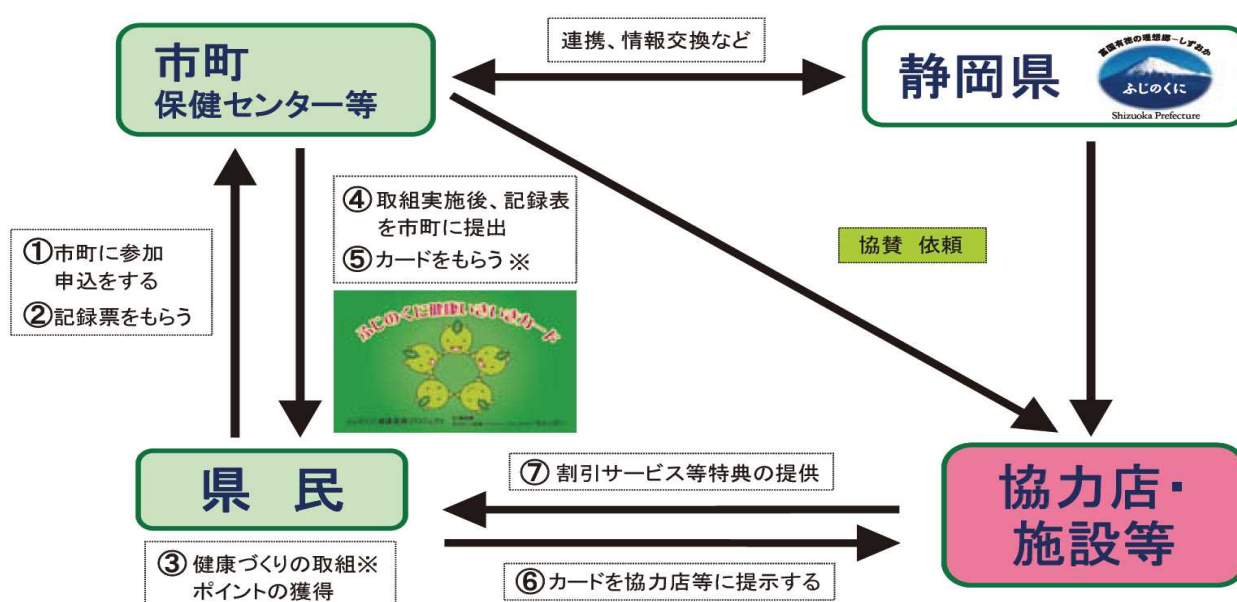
市町
保健センター等

連携、情報交換など

静岡県

富国有徳の理想郷〜しずおか
ふじのくに
Shizuoka Prefecture

①市町に参加申込をする
②記録票をもらう

④取組実施後、記録表を市町に提出
⑤カードをもらう ※

協賛 依頼

ふじのくに健康いきいきカード

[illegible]

県 民

⑦ 割引サービス等特典の提供

協力店・施設等

③ 健康づくりの取組※
ポイントの獲得

⑥カードを協力店等に提示する